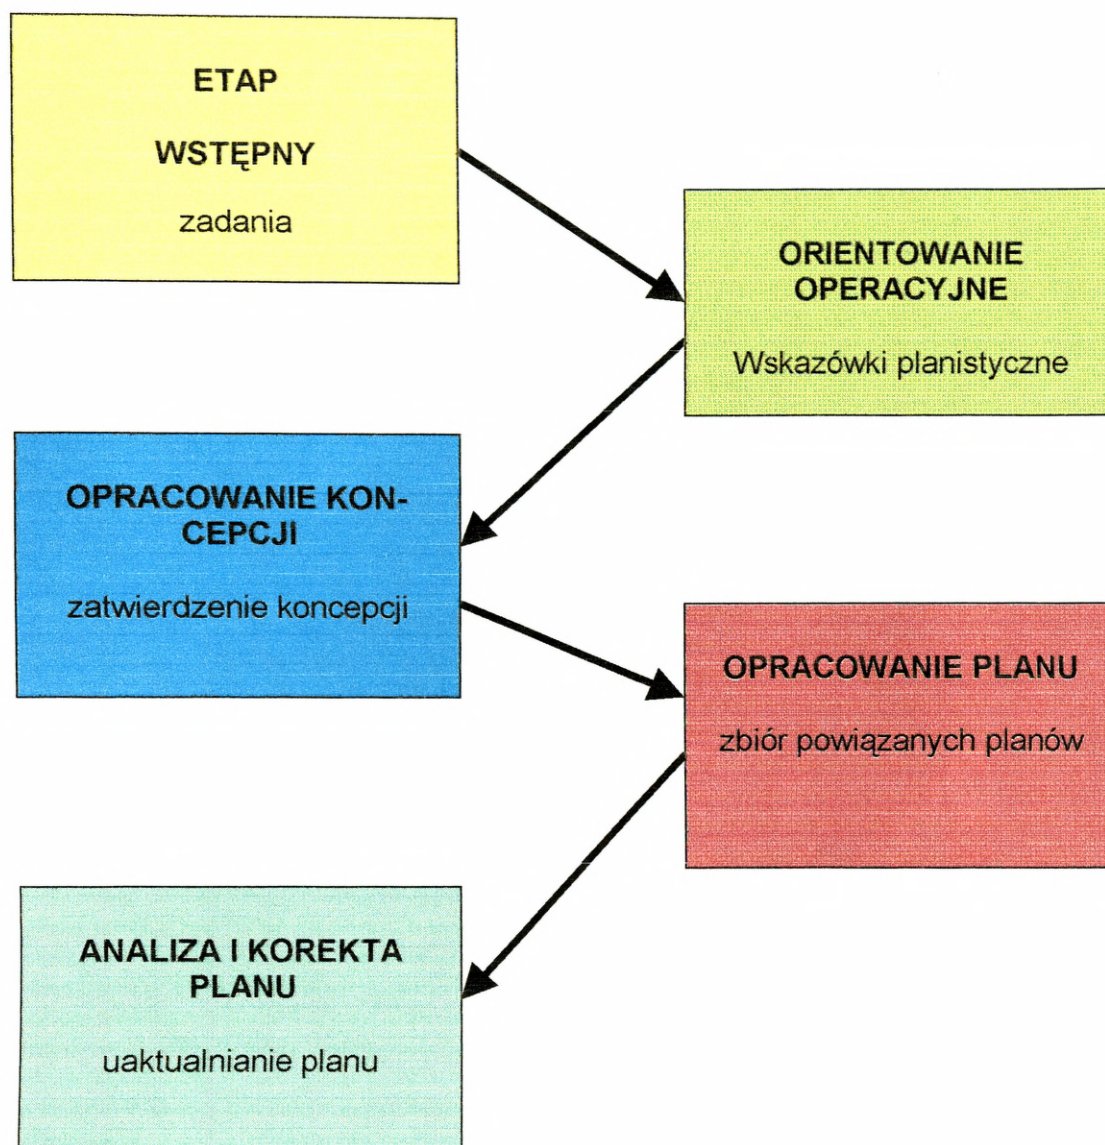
ETAP

WSTĘPNY

zadania

ORIENTOWANIE OPERACYJNE

Wskazówki planistyczne

OPRACOWANIE KONCEPCJI

zatwierdzenie koncepcji

OPRACOWANIE PLANU

zbiór powiązanych planów

ANALIZA I KOREKTA PLANU

uaktualnianie planu